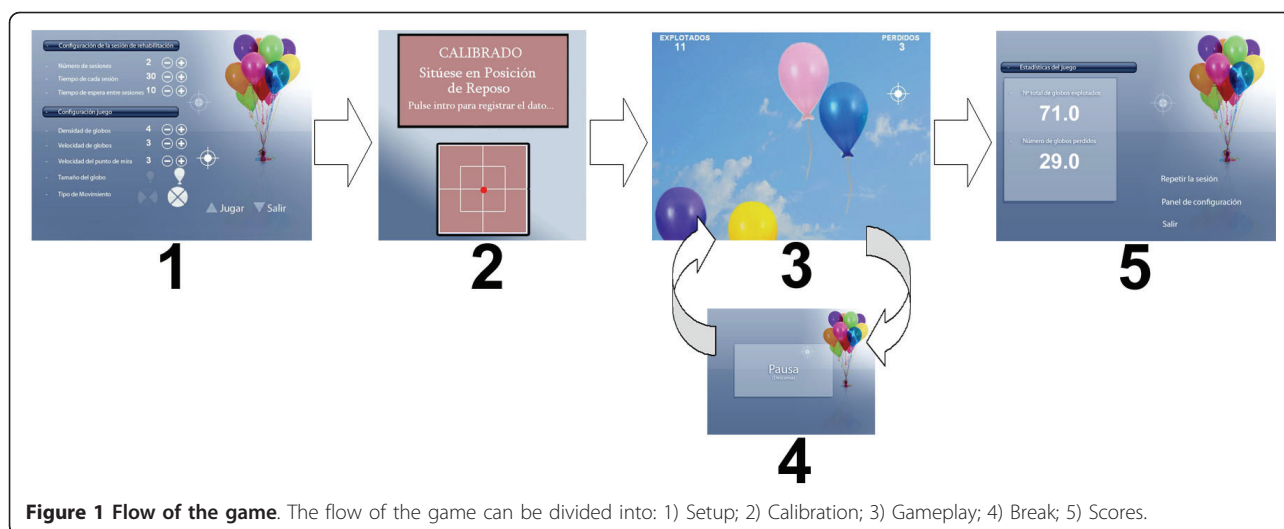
Configuración de la sesión de rehabilitación

Número de sesiones 2

Tiempo de cada sesión 30

Tiempo de espera entre sesiones 10

Configuración Juego

Densidad de globos 4

Velocidad de globos 3

Velocidad del punto de mira 3

Tamaño del globo

Tipo de Movimiento

Jugar Salir

1

CALIBRADO

Sitúese en Posición de Reposo

Pulse intro para registrar el dato...

2

EXPLOTADOS 11

PERDIDOS 3

3

Pausa

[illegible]

4

Estadísticas del juego

Nº total de globos explotados

71.0

Número de globos perdidos

29.0

Repetir la sesión

Panel de configuración

Salir

5

**Figure 1 Flow of the game**. The flow of the game can be divided into: 1) Setup; 2) Calibration; 3) Gameplay; 4) Break; 5) Scores.